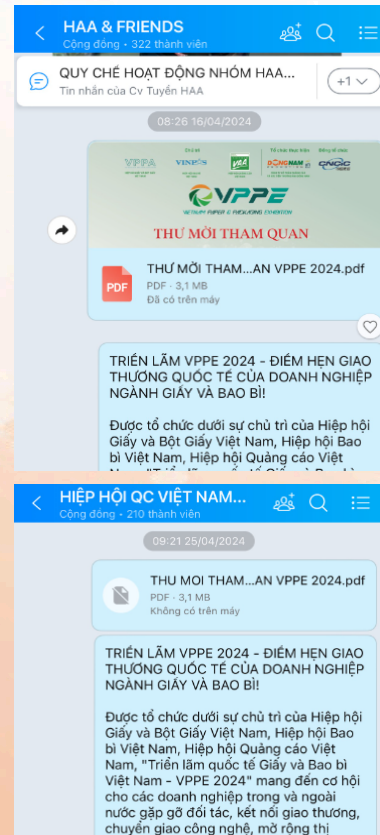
HAA & FRIENDS
Cộng đồng · 322 thành viên

QUY CHẾ HOẠT ĐỘNG NHÓM HAA...
Tin nhắn của Cv Tuyển HAA
+1

08:26 16/04/2024

VPPA VINEXS VCA ĐỒNG NAM CNCC

VPPE
VIETNAM PAPER & PACKAGING EXHIBITION

THƯ MỜI THAM QUAN

PDF
THƯ MỜI THAM...AN VPPE 2024.pdf
PDF · 3,1 MB
Đã có trên máy

TRIỂN LÃM VPPE 2024 - ĐIỂM HẸN GIAO THƯƠNG QUỐC TẾ CỦA DOANH NGHIỆP NGÀNH GIẤY VÀ BAO BÌ!

Được tổ chức dưới sự chủ trì của Hiệp hội Giấy và Bột Giấy Việt Nam, Hiệp hội Bao bì Việt Nam, Hiệp hội Quảng cáo Việt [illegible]

HIỆP HỘI QC VIỆT NAM...
Cộng đồng · 210 thành viên

09:21 25/04/2024

THU MOI THAM...AN VPPE 2024.pdf
PDF · 3,1 MB
Không có trên máy

TRIỂN LÃM VPPE 2024 - ĐIỂM HẸN GIAO THƯƠNG QUỐC TẾ CỦA DOANH NGHIỆP NGÀNH GIẤY VÀ BAO BÌ!

Được tổ chức dưới sự chủ trì của Hiệp hội Giấy và Bột Giấy Việt Nam, Hiệp hội Bao bì Việt Nam, Hiệp hội Quảng cáo Việt Nam, "Triển lãm quốc tế Giấy và Bao bì Việt Nam - VPPE 2024" mang đến cơ hội cho các doanh nghiệp trong và ngoài nước gặp gỡ đối tác, kết nối giao thương, chuyển giao công nghệ, mở rộng thị